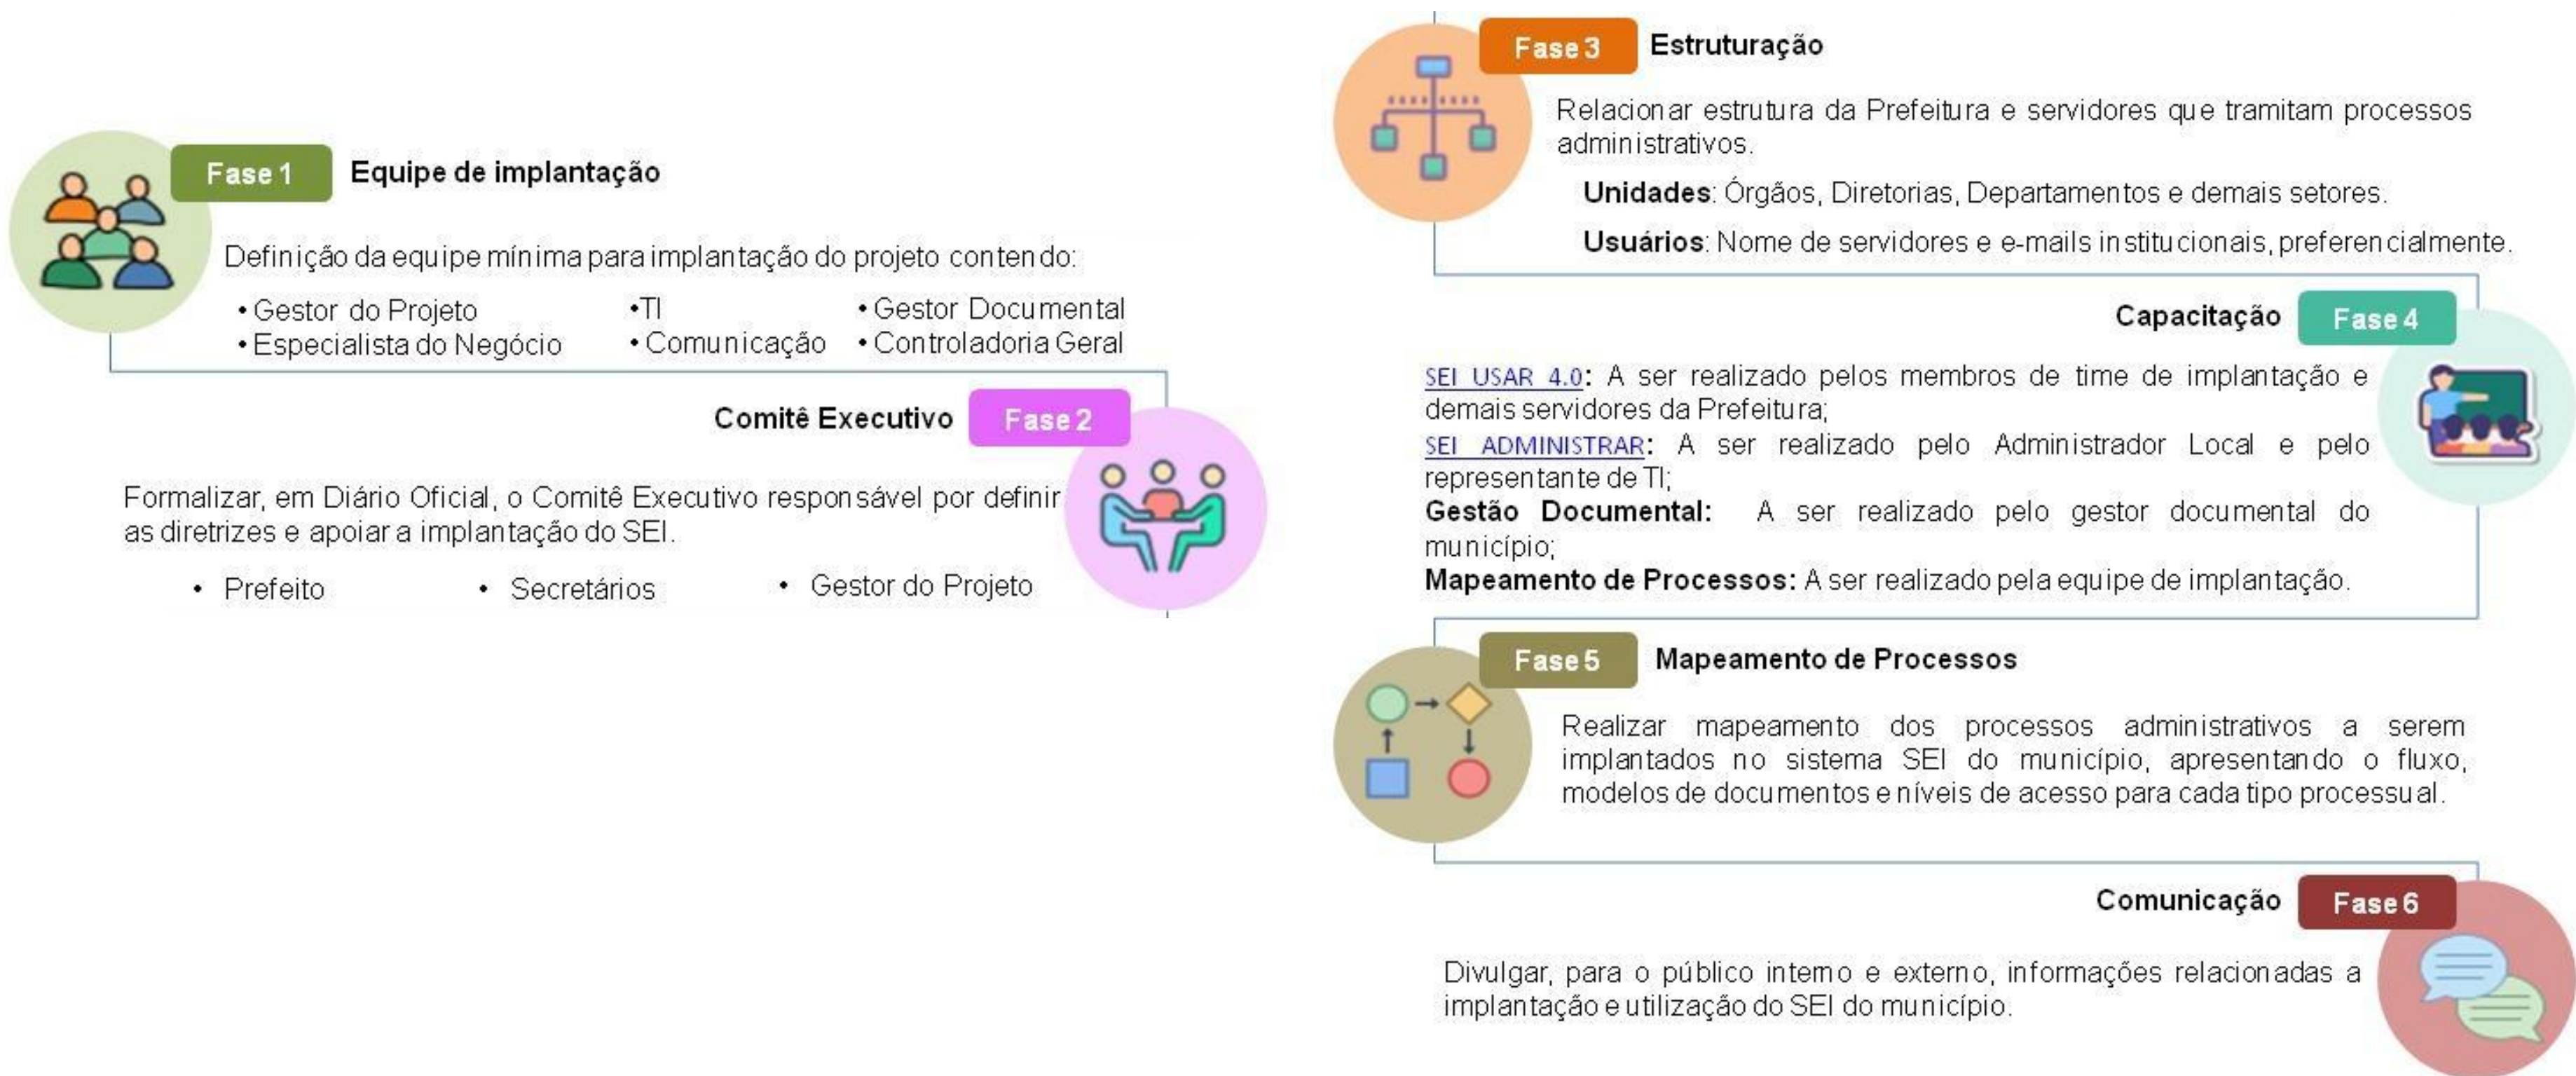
Fase 1 Equipe de implantação

Definição da equipe mínima para implantação do projeto contendo:

• Gestor do Projeto
• Especialista do Negócio
•TI
• Comunicação
• Gestor Documental
• Controladoria Geral

Comitê Executivo Fase 2

Formalizar, em Diário Oficial, o Comitê Executivo responsável por definir as diretrizes e apoiar a implantação do SEI.

• Prefeito
• Secretários
• Gestor do Projeto

Fase 3 Estruturação

Relacionar estrutura da Prefeitura e servidores que tramitam processos administrativos.

**Unidades**: Órgãos, Diretorias, Departamentos e demais setores.

**Usuários**: Nome de servidores e e-mails institucionais, preferencialmente.

Capacitação Fase 4

SEI USAR 4.0: A ser realizado pelos membros de time de implantação e demais servidores da Prefeitura;
SEI ADMINISTRAR: A ser realizado pelo Administrador Local e pelo representante de TI;
**Gestão Documental:** A ser realizado pelo gestor documental do município;
**Mapeamento de Processos:** A ser realizado pela equipe de implantação.

Fase 5 Mapeamento de Processos

Realizar mapeamento dos processos administrativos a serem implantados no sistema SEI do município, apresentando o fluxo, modelos de documentos e níveis de acesso para cada tipo processual.

Comunicação Fase 6

Divulgar, para o público interno e externo, informações relacionadas a implantação e utilização do SEI do município.